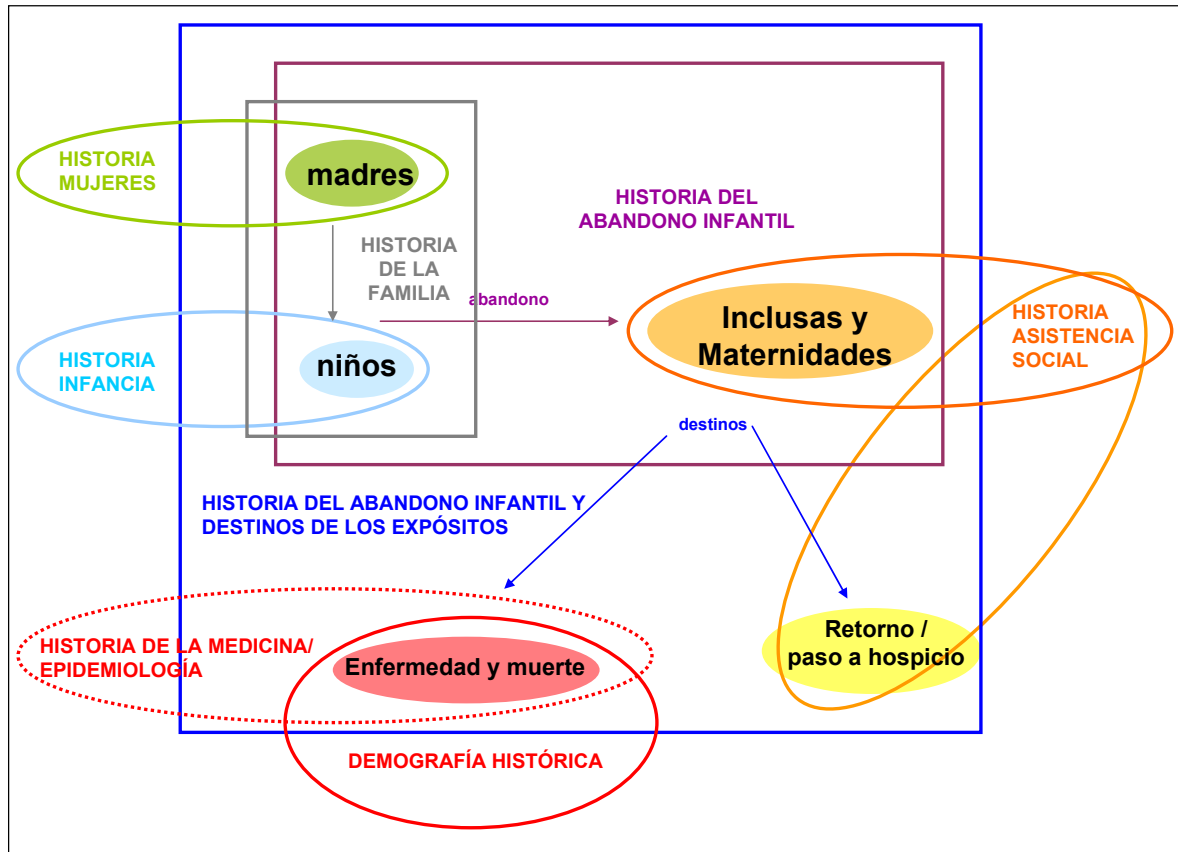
HISTORIA MUJERES

madres

HISTORIA DEL ABANDONO INFANTIL

HISTORIA DE LA FAMILIA

abandono

Inclusas y Maternidades

HISTORIA ASISTENCIA SOCIAL

HISTORIA INFANCIA

niños

destinos

HISTORIA DEL ABANDONO INFANTIL Y DESTINOS DE LOS EXPÓSITOS

HISTORIA DE LA MEDICINA/ EPIDEMIOLOGÍA

Enfermedad y muerte

Retorno / paso a hospicio

DEMOGRAFÍA HISTÓRICA